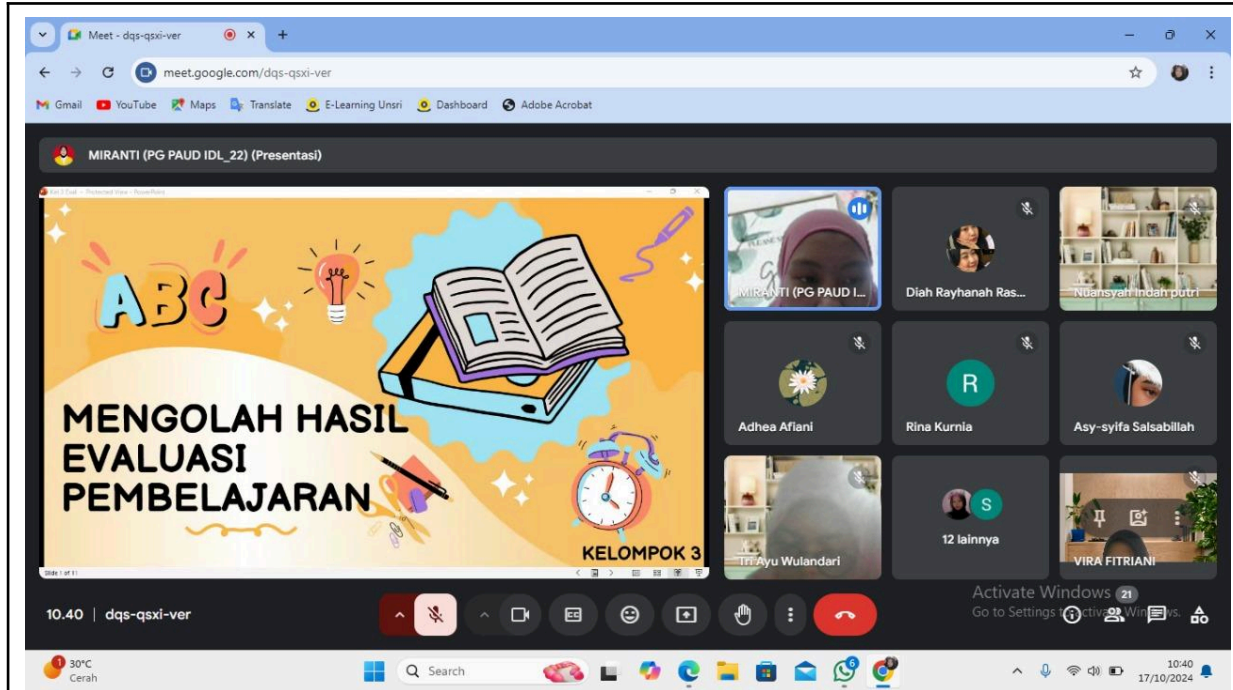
Meet - dqs-qsxi-ver

meet.google.com/dqs-qsxi-ver

Gmail YouTube Maps Translate E-Learning Unsri Dashboard Adobe Acrobat

MIRANTI (PG PAUD IDL_22) (Presentasi)

ABC

MENGOLAH HASIL EVALUASI PEMBELAJARAN

KELOMPOK 3

Slide 1 of 11

MIRANTI (PG PAUD I...

Diah Rayhanah Ras...

Nuansyah Indah putri

Adhea Afiani

R

Rina Kurnia

Asy-syifa Salsabillah

Tri Ayu Wulandari

S

12 lainnya

VIRA FITRIANI

Activate Windows
Go to Settings to activate Windows.

21

10.40 | dqs-qsxi-ver

30°C
Cerah

Search

10:40
17/10/2024